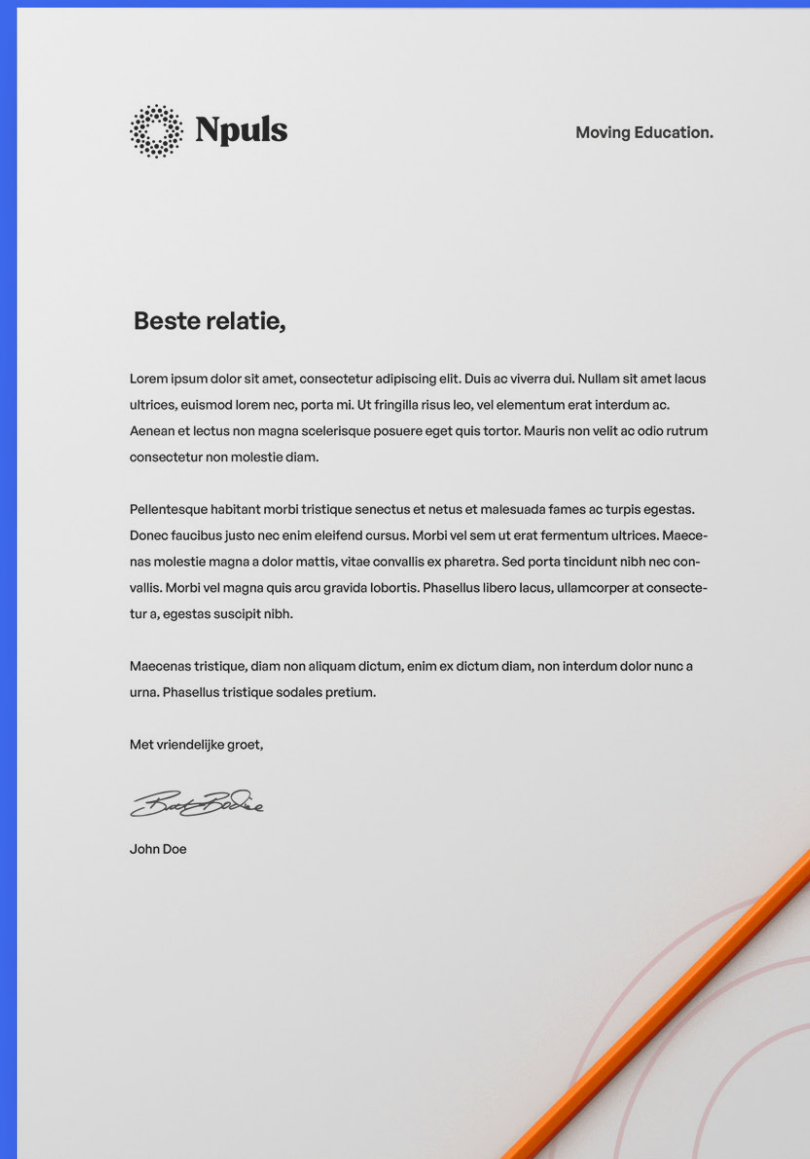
Npuls

Moving Education.

Beste relatie,

Lorem ipsum dolor sit amet, consectetur adipiscing elit. Duis ac viverra dui. Nullam sit amet lacus ultrices, euismod lorem nec, porta mi. Ut fringilla risus leo, vel elementum erat interdum ac. Aenean et lectus non magna scelerisque posuere eget quis tortor. Mauris non velit ac odio rutrum consectetur non molestie diam.

Pellentesque habitant morbi tristique senectus et netus et malesuada fames ac turpis egestas. Donec faucibus justo nec enim eleifend cursus. Morbi vel sem ut erat fermentum ultrices. Maecenas molestie magna a dolor mattis, vitae convallis ex pharetra. Sed porta tincidunt nibh nec convallis. Morbi vel magna quis arcu gravida lobortis. Phasellus libero lacus, ullamcorper at consectetur a, egestas suscipit nibh.

Maecenas tristique, diam non aliquam dictum, enim ex dictum diam, non interdum dolor nunc a urna. Phasellus tristique sodales pretium.

Met vriendelijke groet,

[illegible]

John Doe